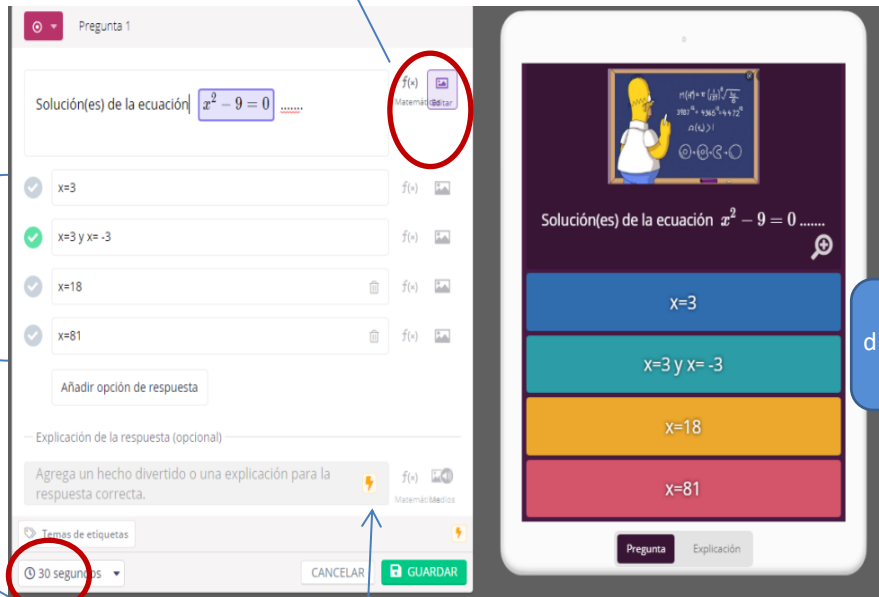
Pregunta 1

Solución(es) de la ecuación $x^2 - 9 = 0$ .......

f(x) Matemáticas Editar

x=3

x=3 y x= -3

x=18

x=81

Añadir opción de respuesta

Explicación de la respuesta (opcional)

Agrega un hecho divertido o una explicación para la respuesta correcta.

Matemáticas Medios

Temas de etiquetas

30 segundos

CANCELAR

GUARDAR

Solución(es) de la ecuación $x^2 - 9 = 0$ .......

x=3

x=3 y x= -3

x=18

x=81

Pregunta

Explicación

d